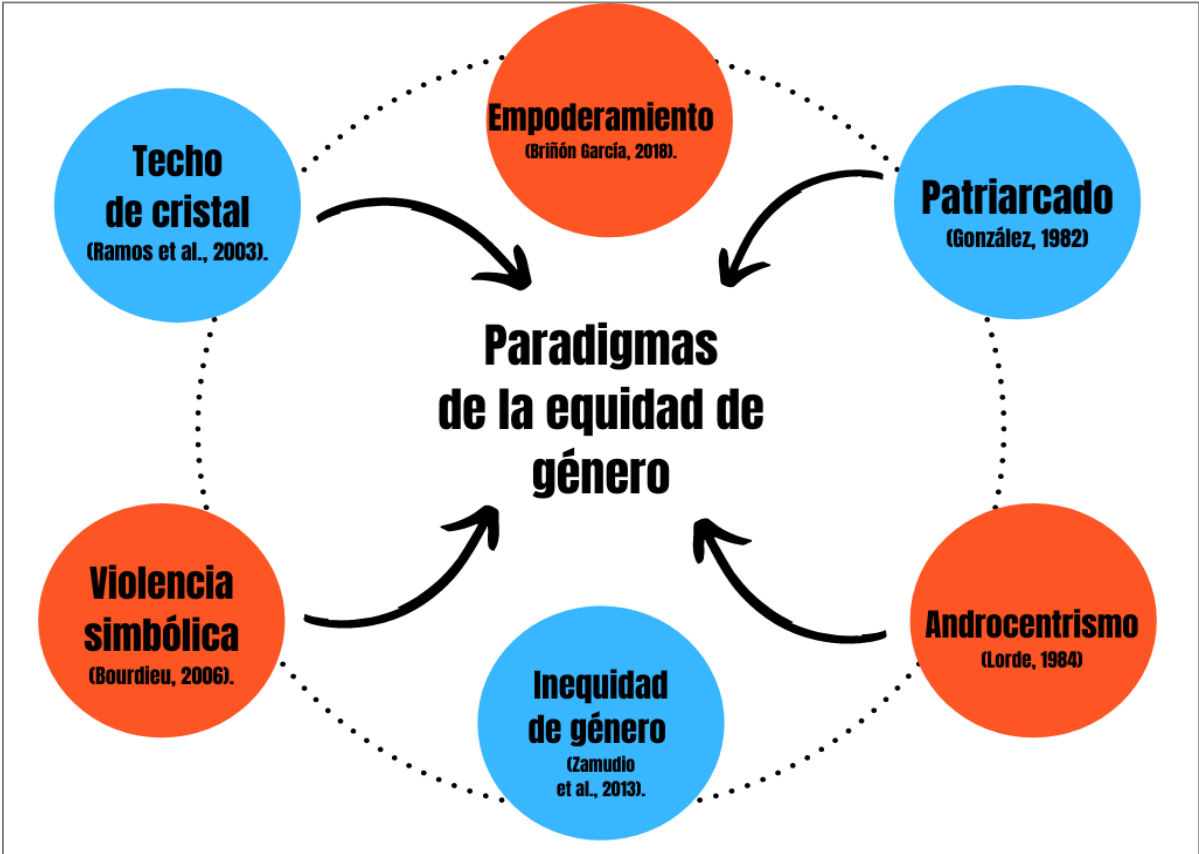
Empoderamiento
(Briñón García, 2018).

Techo de cristal
(Ramos et al., 2003).

Patriarcado
(González, 1982)

Paradigmas de la equidad de género

Violencia simbólica
(Bourdieu, 2006).

Androcentrismo
(Lorde, 1984)

Inequidad de género
(Zamudio et al., 2013).